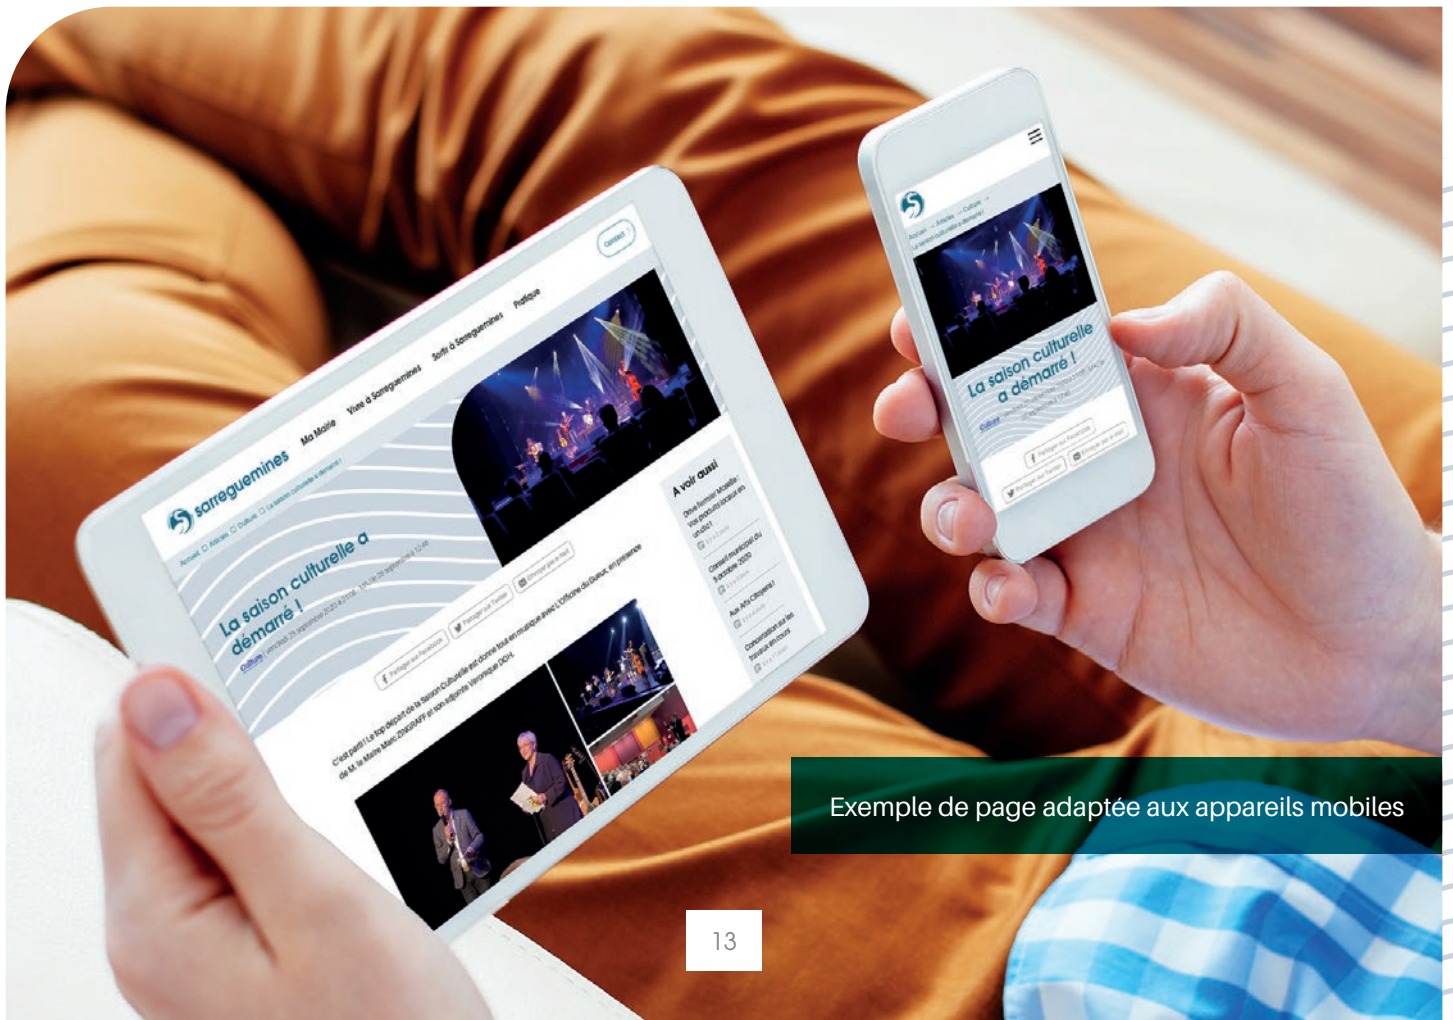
sarreguemines

Ma Mairie Vivre à Sarreguemines Sortir à Sarreguemines Pratique

Contact

Accueil Actualités Culture La saison culturelle a démarré !

La saison culturelle a démarré !

Culture

Partager sur Facebook Partager sur Twitter Envoyer par e-mail

C'est parti ! Le top départ de la Saison Culturelle est donné tout en musique avec L'Officine du Guitur, en présence de M. le Maire Marc ZINGRAFF et son adjointe Véronique DOH.

A voir aussi

Conseil municipal du 8 octobre 2020

Aux Arts Citoyens !

La saison culturelle a démarré !

Exemple de page adaptée aux appareils mobiles

13